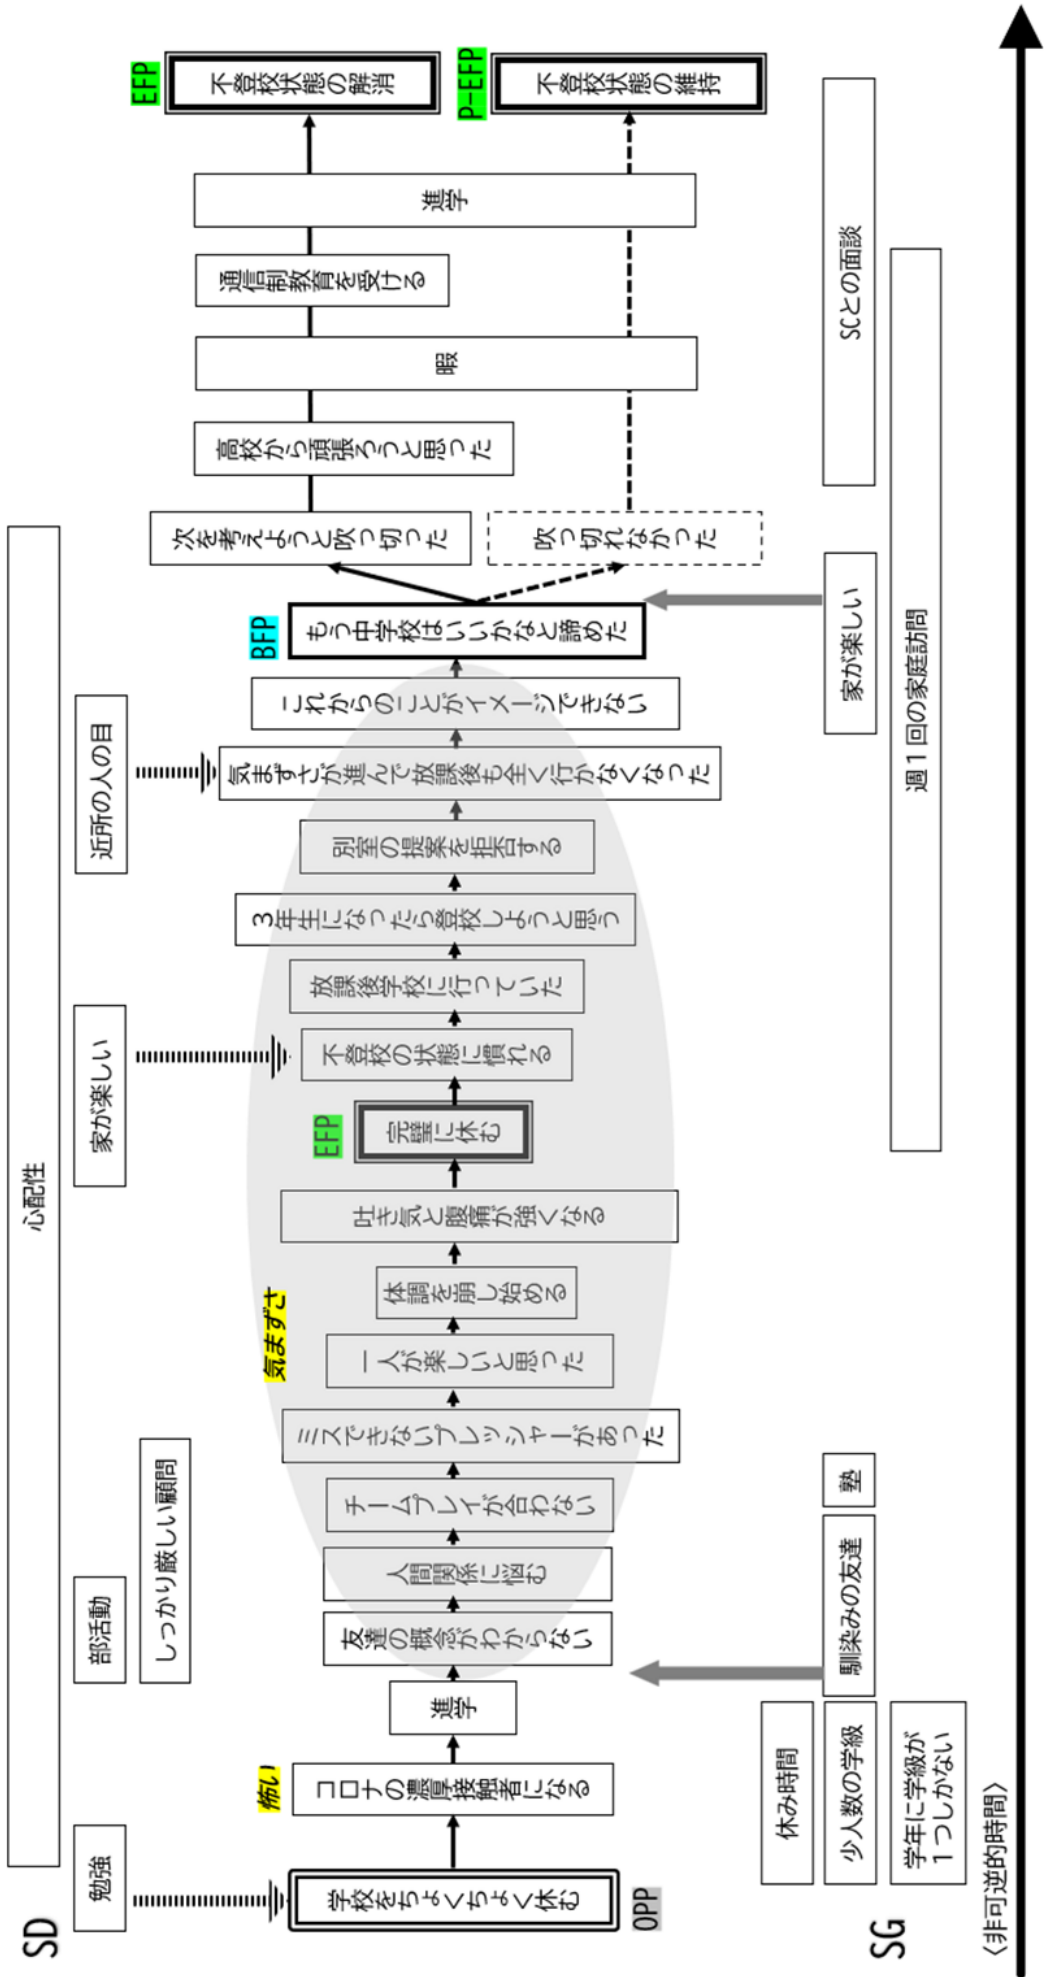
SD

勉強

部活動

しっかり厳しい顧問

家が楽しい

近所の人の目

心配性

学校をちょくちょく休む

OPP

怖い

コロナの濃厚接触者になる

進学

友達の概念がわからない

人間関係に悩む

チームプレイが合わない

ミスできないプレッシャーがあった

一人が楽しいと思った

気まずさ

体調を崩し始める

吐き気と腹痛が強くなる

EFP

完璧に休む

不登校の状態に慣れる

放課後学校に行っていた

3年生になったら登校しようと思う

別室の提案を拒否する

気まずさが進んで放課後も全く行かなくなった

これからのことがイメージできない

BFP

もう中学校はいいかなと諦めた

次を考えようと吹っ切った

吹っ切れなかった

高校から頑張ろうと思った

暇

通信制教育を受ける

進学

EFP

不登校状態の解消

P-EFP

不登校状態の維持

SG

休み時間

少人数の学級

学年に学級が1つしかない

馴染みの友達

塾

家が楽しい

週1回の家庭訪問

SCとの面談

〈非可逆的時間〉